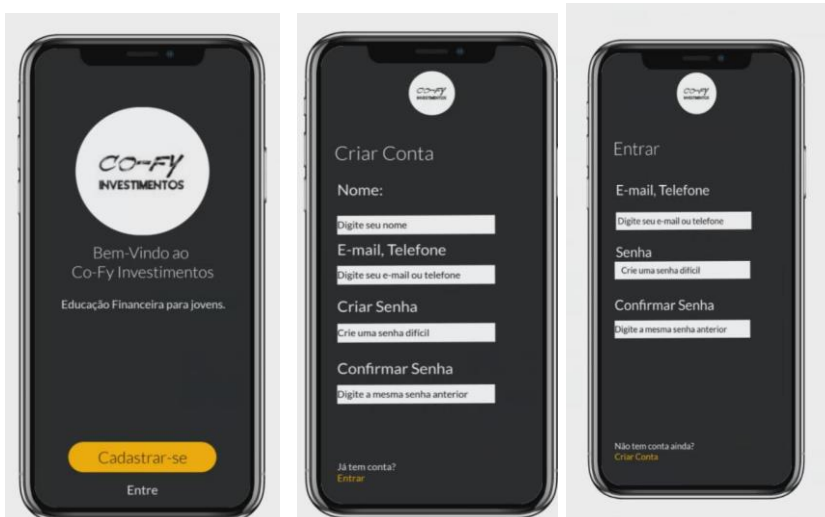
CO-FY
INVESTIMENTOS

Bem-Vindo ao
Co-Fy Investimentos

Educação Financeira para jovens.

Cadastrar-se

Entre

CO-FY
INVESTIMENTOS

Criar Conta

Nome:

Digite seu nome

E-mail, Telefone

Digite seu e-mail ou telefone

Criar Senha

Crie uma senha difícil

Confirmar Senha

Digite a mesma senha anterior

Já tem conta?
Entrar

CO-FY
INVESTIMENTOS

Entrar

E-mail, Telefone

Digite seu e-mail ou telefone

Senha

Crie uma senha difícil

Confirmar Senha

Digite a mesma senha anterior

Não tem conta ainda?
Criar Conta